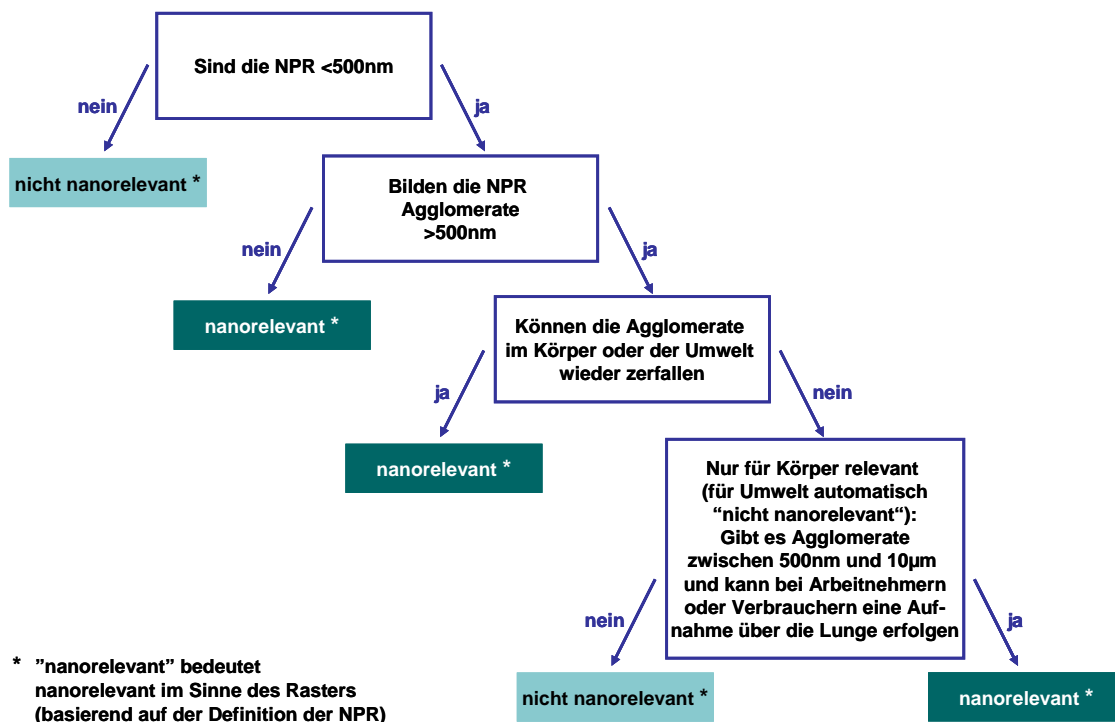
Sind die NPR <500nm

nein

ja

nicht nanorelevant *

Bilden die NPR Agglomerate >500nm

nein

ja

nanorelevant *

Können die Agglomerate im Körper oder der Umwelt wieder zerfallen

ja

nein

nanorelevant *

Nur für Körper relevant (für Umwelt automatisch “nicht nanorelevant“): Gibt es Agglomerate zwischen 500nm und 10µm und kann bei Arbeitnehmern oder Verbrauchern eine Aufnahme über die Lunge erfolgen

nein

ja

* ”nanorelevant” bedeutet nanorelevant im Sinne des Rasters (basierend auf der Definition der NPR)

nicht nanorelevant *

nanorelevant *